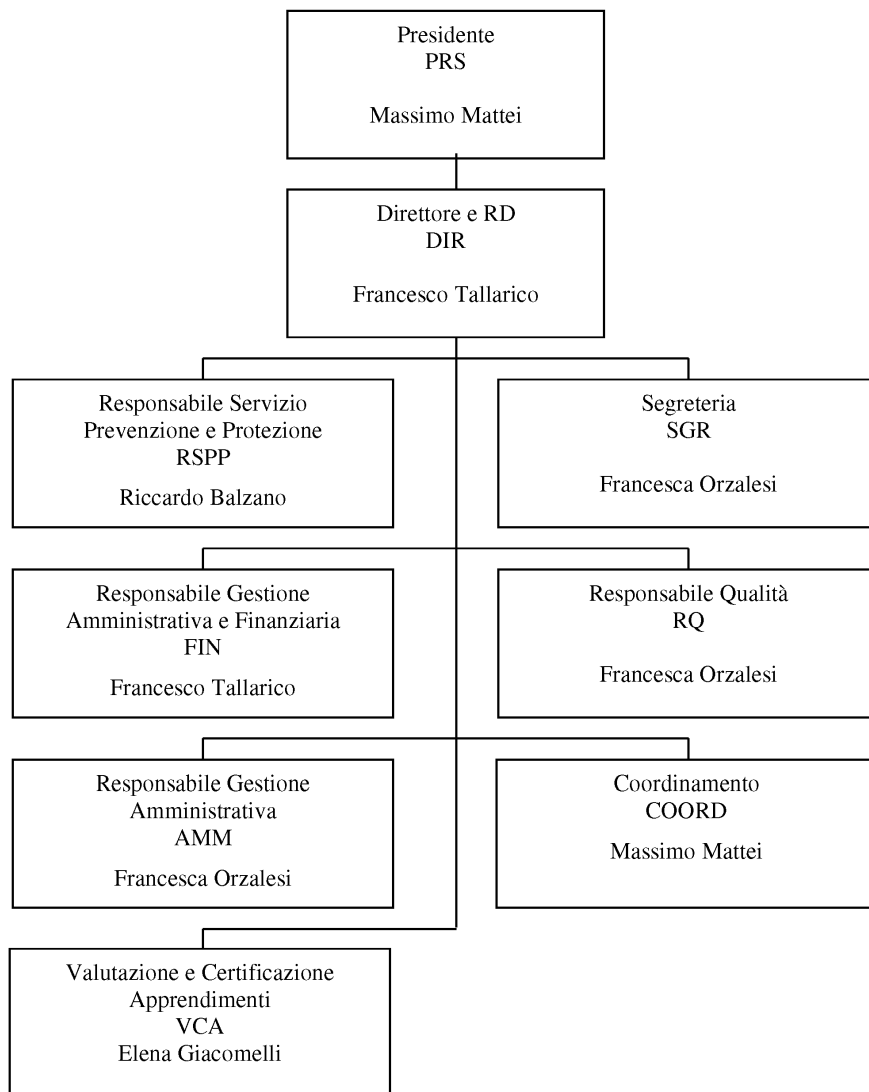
Presidente
PRS

Massimo Mattei

Direttore e RD
DIR

Francesco Tallarico

Responsabile Servizio
Prevenzione e Protezione
RSPP

Riccardo Balzano

Segreteria
SGR

Francesca Orzalesi

Responsabile Gestione
Amministrativa e Finanziaria
FIN

Francesco Tallarico

Responsabile Qualità
RQ

Francesca Orzalesi

Responsabile Gestione
Amministrativa
AMM

Francesca Orzalesi

Coordinamento
COORD

Massimo Mattei

Valutazione e Certificazione
Apprendimenti
VCA
Elena Giacomelli